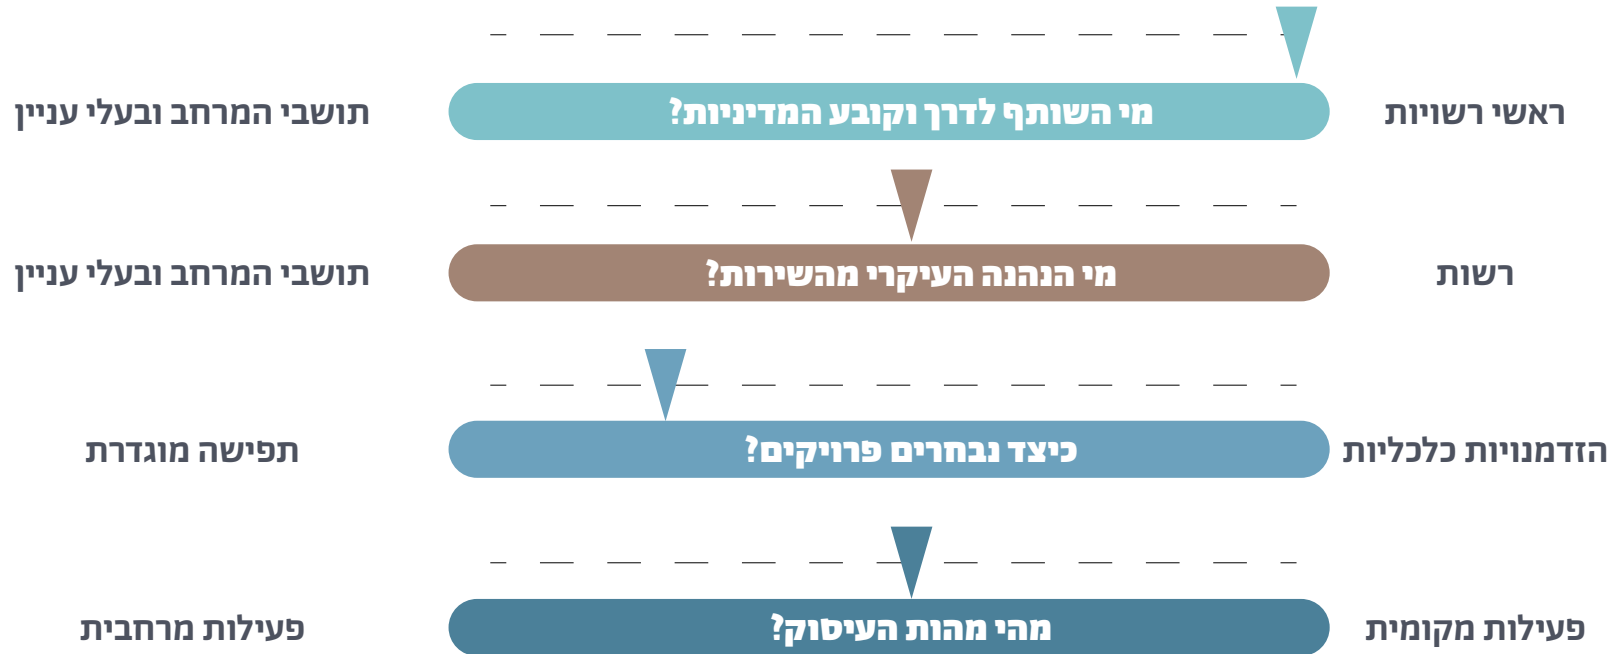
ראשי רשויות
מי השותף לדרך וקובע המדיניות?
תושבי המרחב ובעלי עניין

רשות
מי הנהנה העיקרי מהשירות?
תושבי המרחב ובעלי עניין

הזדמנויות כלכליות
כיצד נבחרים פרויקים?
תפישה מוגדרת

פעילות מקומית
מהי מהות העיסוק?
פעילות מרחבית